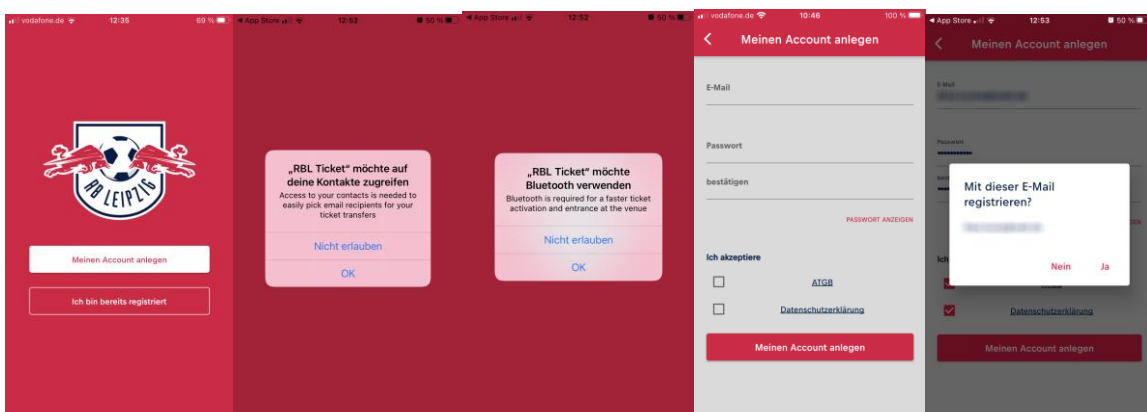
vodafone.de 12:35 69 %

RB LEIPZIG

Meinen Account anlegen

Ich bin bereits registriert

◂ App Store 12:53 50 %

„RBL Ticket" möchte auf deine Kontakte zugreifen

Access to your contacts is needed to easily pick email recipients for your ticket transfers

Nicht erlauben

OK

◂ App Store 12:52 50 %

„RBL Ticket" möchte Bluetooth verwenden

Bluetooth is required for a faster ticket activation and entrance at the venue

Nicht erlauben

OK

vodafone.de 10:46 100 %

Meinen Account anlegen

E-Mail

Passwort

bestätigen

PASSWORT ANZEIGEN

Ich akzeptiere

ATGB

Datenschutzerklärung

Meinen Account anlegen

◂ App Store 12:53 50 %

Meinen Account anlegen

E-Mail

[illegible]

Passwort

Mit dieser E-Mail registrieren?

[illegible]

Nein Ja

Ich

Datenschutzerklärung

Meinen Account anlegen